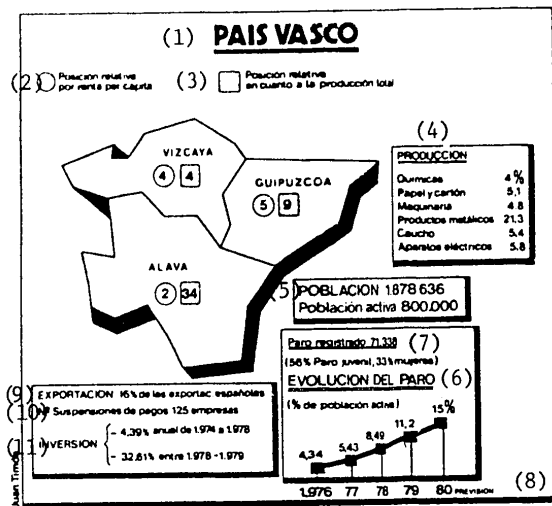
(1) PAIS VASCO

(2) Posición relativa por renta per capita

(3) Posición relativa en cuanto a la producción total

VIZCAYA
4 4

GUIPUZCOA
5 9

ALAVA
2 34

(4)
PRODUCCION

| | % |
|---|---|
| Químicas | 4 |
| Papel y cartón | 5,1 |
| Maquinaria | 4.8 |
| Productos metálicos | 21.3 |
| Caucho | 5.4 |
| Aparatos eléctricos | 5.8 |

(5) POBLACION 1.878.636
Población activa 800.000

Paro registrado 71.338 (7)
(58% Paro juvenil, 33% mujeres)
EVOLUCION DEL PARO (6)
(% de población activa)

4,34 5,43 8,49 11,2 15%

1.976 77 78 79 80 PREVISION (8)

(9) EXPORTACION 16% de las exportac. españolas
(10) Suspensiones de pagos 125 empresas
(11) INVERSION { - 4,39% anual de 1.974 a 1.978
- 32,81% entre 1.978 - 1.979

Juan Timón